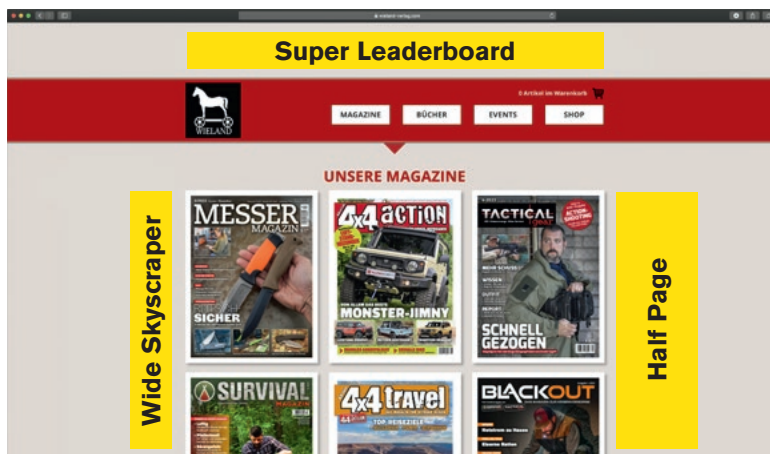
wieland-verlag.com

Super Leaderboard

WIELAND

0 Artikel im Warenkorb

MAGAZINE
BÜCHER
EVENTS
SHOP

UNSERE MAGAZINE

Wide Skyscraper

MESSER MAGAZIN
SICHER

4x4 action
MONSTER-JIMNY

TACTICAL
SCHNELL GEZOGEN

Half Page

SURVIVAL MAGAZIN

4x4 travel

BLACKOUT